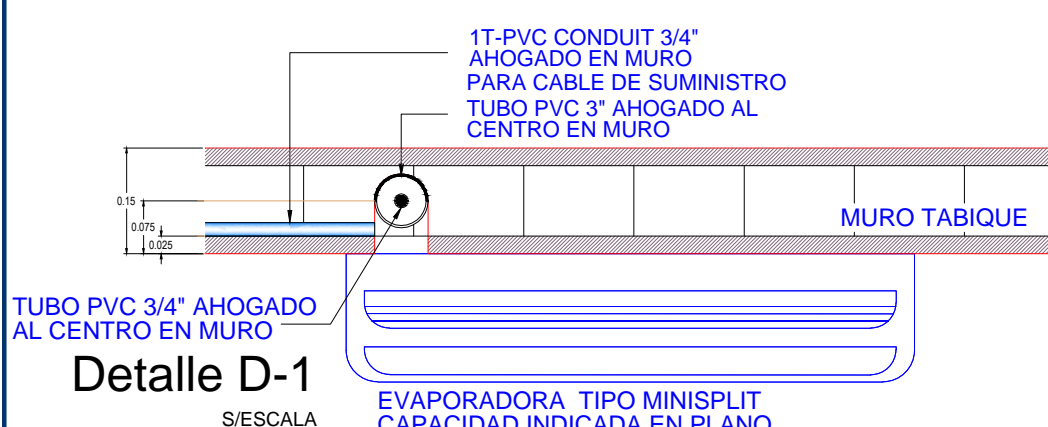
1T-PVC CONDUIT 3/4"
AHOGADO EN MURO
PARA CABLE DE SUMINISTRO
TUBO PVC 3" AHOGADO AL
CENTRO EN MURO

0.15
0.075
0.025

MURO TABIQUE

TUBO PVC 3/4" AHOGADO
AL CENTRO EN MURO

Detalle D-1
S/ESCALA

EVAPORADORA TIPO MINISPLIT
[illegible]